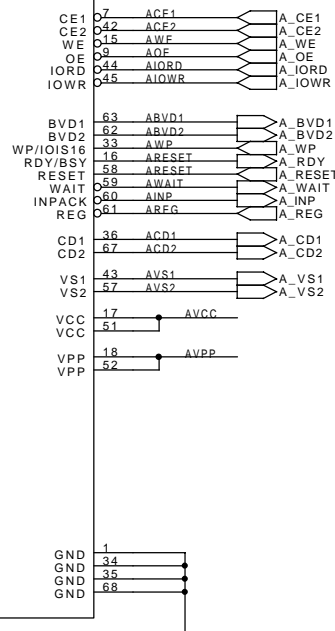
CE1 7 ACE1 A_CE1
CE2 42 ACE2 A_CE2
WE 15 AWE A_WE
OE 9 AOE A_OE
IORD 44 AIORD A_IORD
IOWR 45 AIOWR A_IOWR

BVD1 63 ABVD1 A_BVD1
BVD2 62 ABVD2 A_BVD2
WP/IOIS16 33 AWP A_WP
RDY/BSY 16 ARESET A_RDY
RESET 58 ARESET A_RESET
WAIT 59 AWAIT A_WAIT
INPACK 60 AINP A_INP
REG 61 AREG A_REG

CD1 36 ACD1 A_CD1
CD2 67 ACD2 A_CD2

VS1 43 AVS1 A_VS1
VS2 57 AVS2 A_VS2

VCC 17 AVCC
VCC 51

VPP 18 AVPP
VPP 52

GND 1
GND 34
GND 35
GND 68